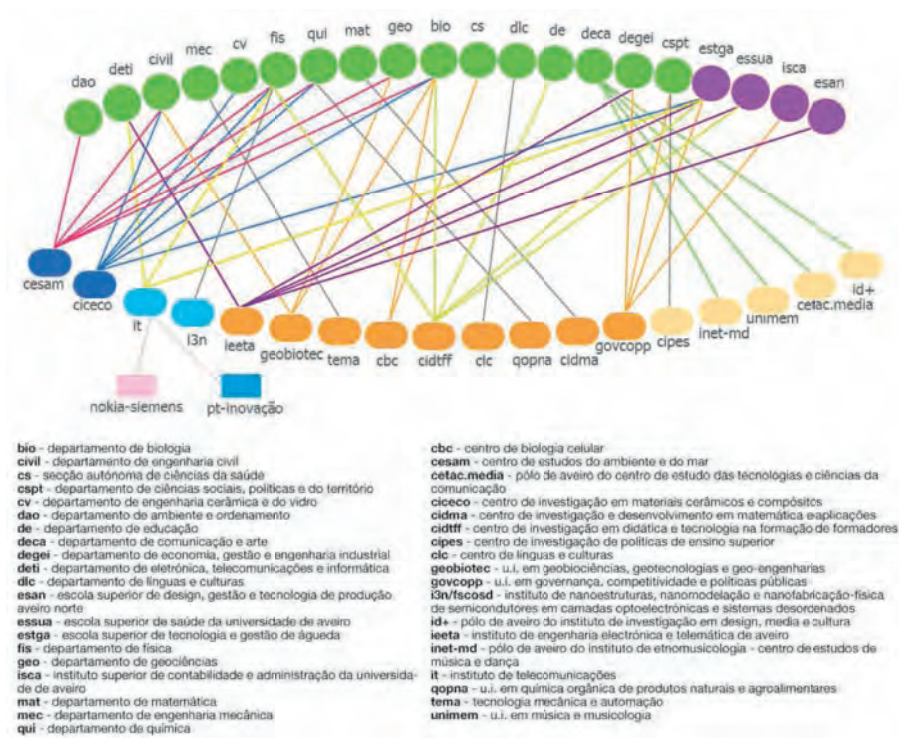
dao deti civil mec cv fis qui mat geo bio cs dlc de deca degei cspt estga essua isca esan

cesam ciceco it l3n ieeta geobiotec tema cbc cidtff clc qopna cidma govcopp cipes inet-md unimem cetac.media id+

nokia-siemens pt-inovação

**bio** - departamento de biologia
**civil** - departamento de engenharia civil
**cs** - secção autónoma de ciências da saúde
**cspt** - departamento de ciências sociais, políticas e do território
**cv** - departamento de engenharia cerâmica e do vidro
**dao** - departamento de ambiente e ordenamento
**de** - departamento de educação
**deca** - departamento de comunicação e arte
**degei** - departamento de economia, gestão e engenharia industrial
**deti** - departamento de eletrónica, telecomunicações e informática
**dlc** - departamento de línguas e culturas
**esan** - escola superior de design, gestão e tecnologia de produção aveiro norte
**essua** - escola superior de saúde da universidade de aveiro
**estga** - escola superior de tecnologia e gestão de águeda
**fis** - departamento de física
**geo** - departamento de geociências
**isca** - instituto superior de contabilidade e administração da universidade de aveiro
**mat** - departamento de matemática
**mec** - departamento de engenharia mecânica
**qui** - departamento de química

**cbc** - centro de biologia celular
**cesam** - centro de estudos do ambiente e do mar
**cetac.media** - pólo de aveiro do centro de estudo das tecnologias e ciências da comunicação
**ciceco** - centro de investigação em materiais cerâmicos e compósitos
**cidma** - centro de investigação e desenvolvimento em matemática eaplicações
**cidtff** - centro de investigação em didática e tecnologia na formação de formadores
**cipes** - centro de investigação de políticas de ensino superior
**clc** - centro de línguas e culturas
**geobiotec** - u.i. em geobiociências, geotecnologias e geo-engenharias
**govcopp** - u.i. em governança, competitividade e políticas públicas
**i3n/fscosd** - instituto de nanoestruturas, nanomodelação e nanofabricação-física de semicondutores em camadas optoelectrónicas e sistemas desordenados
**id+** - pólo de aveiro do instituto de investigação em design, media e cultura
**ieeta** - instituto de engenharia electrónica e telemática de aveiro
**inet-md** - pólo de aveiro do instituto de etnomusicologia - centro de estudos de música e dança
**it** - instituto de telecomunicações
**qopna** - u.i. em química orgânica de produtos naturais e agroalimentares
**tema** - tecnologia mecânica e automação
**unimem** - u.i. em música e musicologia